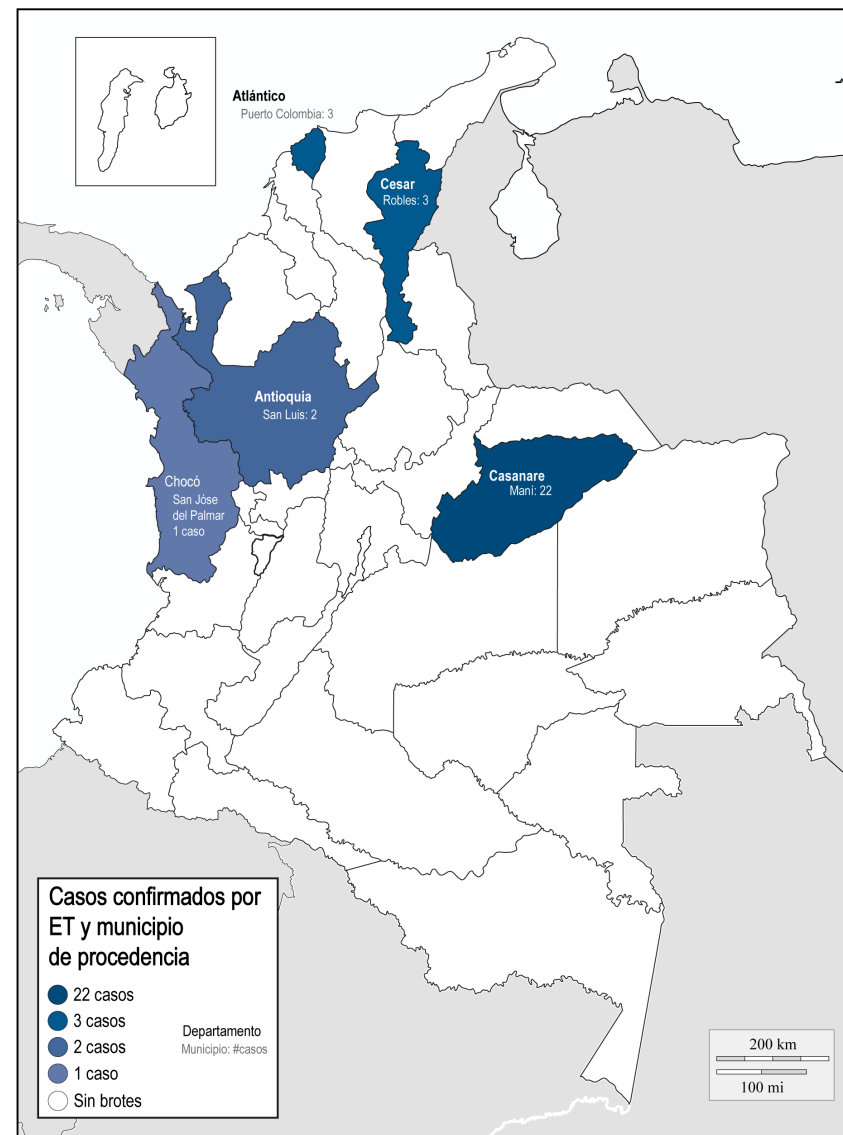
Atlántico
Puerto Colombia: 3

Cesar
Robles: 3

Antioquia
San Luis: 2

Chocó
San Jóse del Palmar
1 caso

Casanare
Maní: 22

Casos confirmados por ET y municipio de procedencia

22 casos
3 casos
2 casos
1 caso
Sin brotes

Departamento
Municipio: #casos

200 km
100 mi